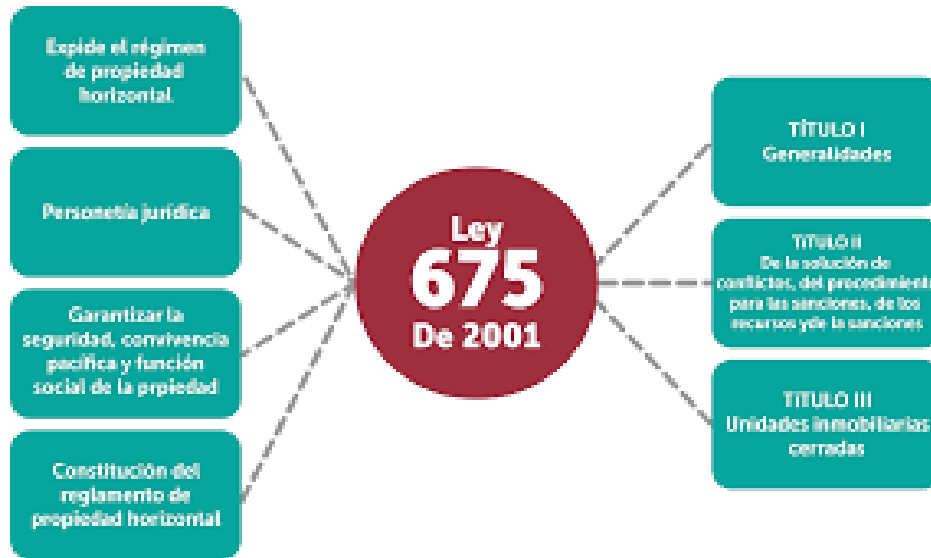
Expide el régimen de propiedad horizontal.

Personeria jurídica

Garantizar la seguridad, convivencia pacífica y función social de la prpiedad

Constitución del reglamento de propiedad horizontal

Ley 675 De 2001

TÍTULO I Generalidades

TÍTULO II De la solución de conflictos, del procedimient para las sanciones, de los recursos y/de la sanciones

TITULO III Unidades inmobiliarias cerradas